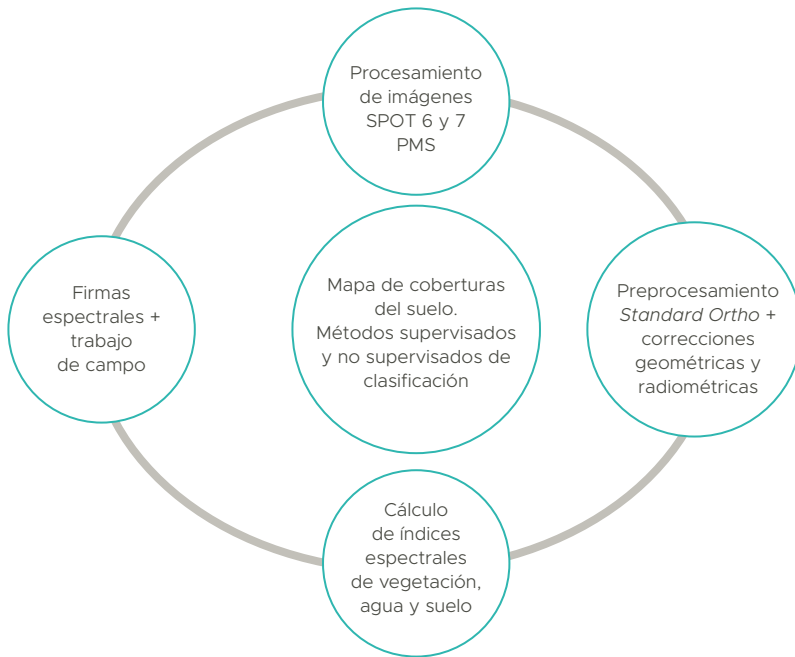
Procesamiento de imágenes SPOT 6 y 7 PMS

Firmas espectrales + trabajo de campo

Mapa de coberturas del suelo. Métodos supervisados y no supervisados de clasificación

Preprocesamiento *Standard Ortho* + correcciones geométricas y radiométricas

Cálculo de índices espectrales de vegetación, agua y suelo